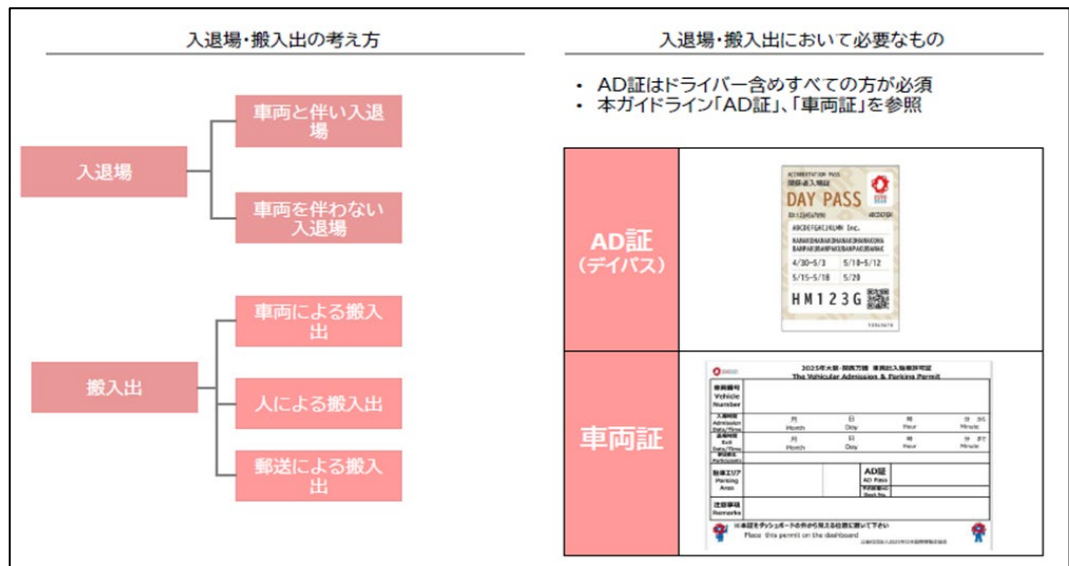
入退場・搬入出の考え方

入退場

車両と伴い入退場

車両を伴わない入退場

搬入出

車両による搬入出

人による搬入出

郵送による搬入出

入退場・搬入出において必要なもの

• AD証はドライバー含めすべての方が必須
• 本ガイドライン「AD証」、「車両証」を参照

| AD証（デイパス） | ACCREDITATION PASS 関係者入場証 DAY PASS ABCDEFGHIJKLMN Inc. 4/30-5/3 5/10-5/12 5/15-5/18 5/20 HM123G |
|---|---|
| 車両証 | 2025年大阪・関西万博 車両出入場兼許可証 The Vehicular Admission & Parking Permit 車両番号 Vehicle Number 入場時間 Admission Date/Time 月 Month 日 Day 時 Hour 分 Minute 退場時間 Exit Date/Time 月 Month 日 Day 時 Hour 分 Minute 駐車エリア Parking Area AD証 AD Pass 注意事項 Remarks ※本証をダッシュボードの外から見える位置に置いて下さい Place this permit on the dashboard |